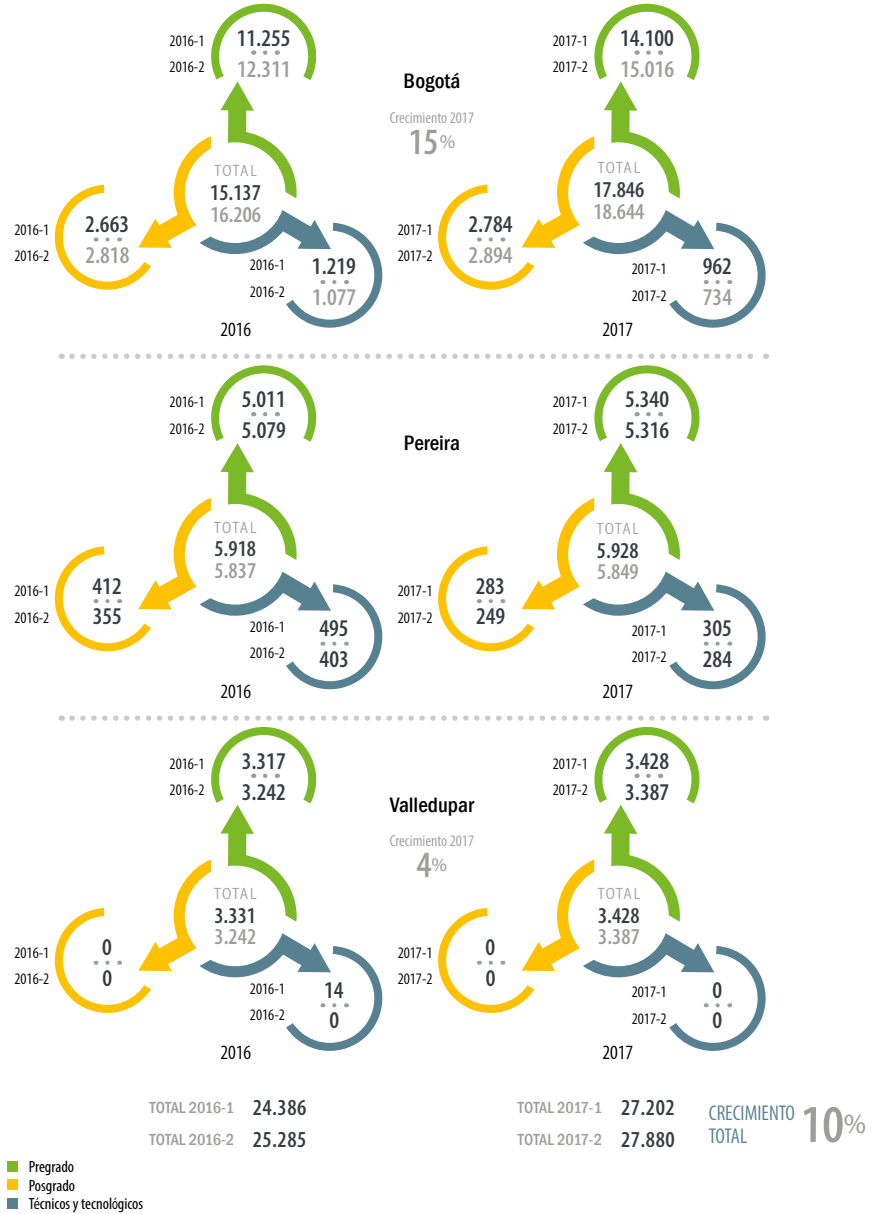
Bogotá

Crecimiento 2017
15%

2016-1 11.255
2016-2 12.311

TOTAL
15.137
16.206

2016-1 2.663
2016-2 2.818

2016-1 1.219
2016-2 1.077

2016

2017-1 14.100
2017-2 15.016

TOTAL
17.846
18.644

2017-1 2.784
2017-2 2.894

2017-1 962
2017-2 734

2017

Pereira

2016-1 5.011
2016-2 5.079

TOTAL
5.918
5.837

2016-1 412
2016-2 355

2016-1 495
2016-2 403

2016

2017-1 5.340
2017-2 5.316

TOTAL
5.928
5.849

2017-1 283
2017-2 249

2017-1 305
2017-2 284

2017

Valledupar

Crecimiento 2017
4%

2016-1 3.317
2016-2 3.242

TOTAL
3.331
3.242

2016-1 0
2016-2 0

2016-1 14
2016-2 0

2016

2017-1 3.428
2017-2 3.387

TOTAL
3.428
3.387

2017-1 0
2017-2 0

2017-1 0
2017-2 0

2017

TOTAL 2016-1 24.386
TOTAL 2016-2 25.285

TOTAL 2017-1 27.202
TOTAL 2017-2 27.880

CRECIMIENTO TOTAL 10%

Pregrado
Posgrado
Técnicos y tecnológicos